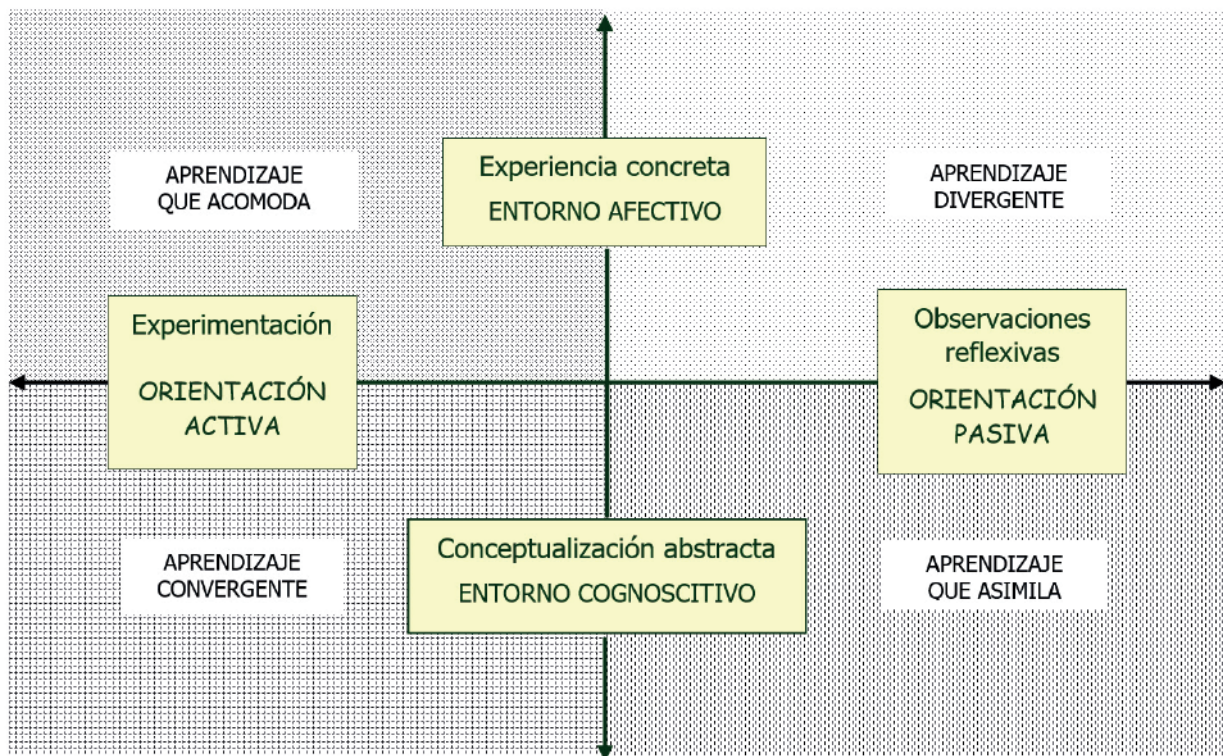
APRENDIZAJE QUE ACOMODA

Experiencia concreta
ENTORNO AFECTIVO

APRENDIZAJE DIVERGENTE

Experimentación
ORIENTACIÓN ACTIVA

Observaciones reflexivas
ORIENTACIÓN PASIVA

APRENDIZAJE CONVERGENTE

Conceptualización abstracta
ENTORNO COGNOSCITIVO

APRENDIZAJE QUE ASIMILA